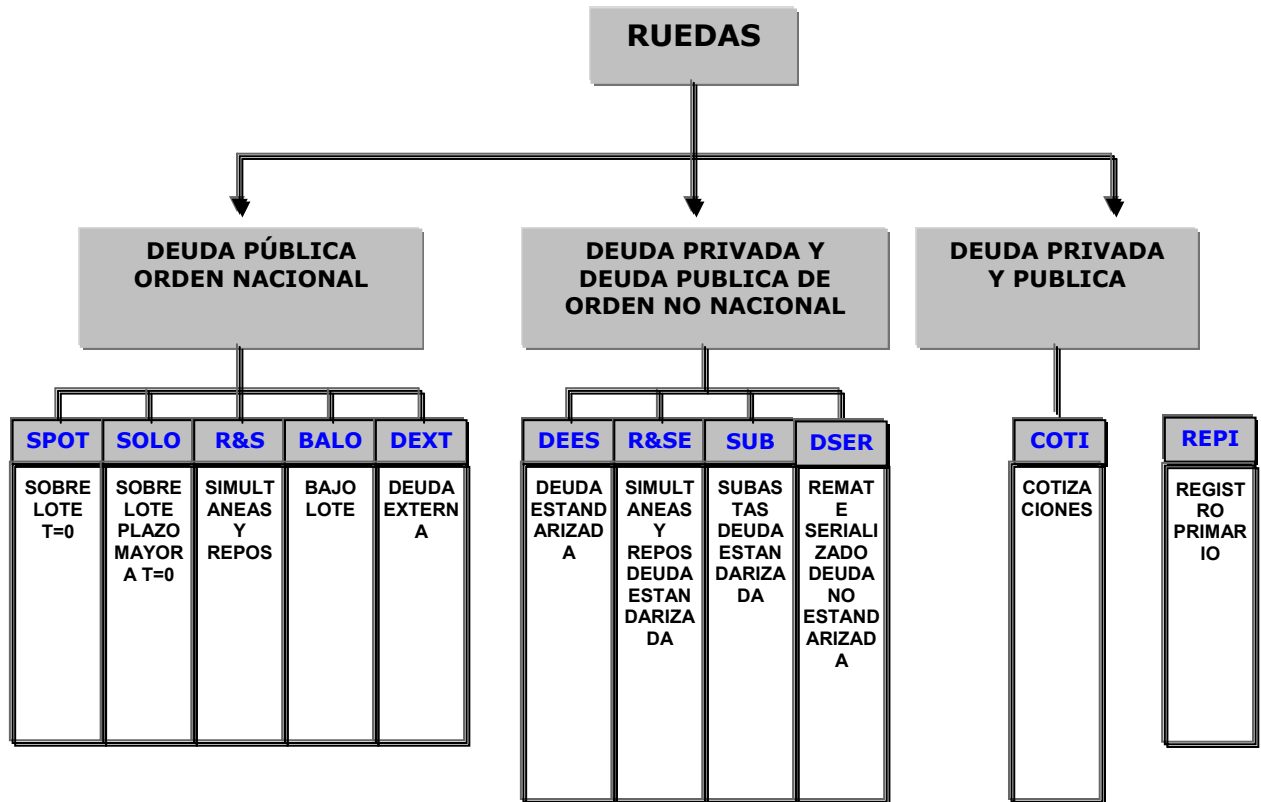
RUEDAS

DEUDA PÚBLICA ORDEN NACIONAL

DEUDA PRIVADA Y DEUDA PUBLICA DE ORDEN NO NACIONAL

DEUDA PRIVADA Y PUBLICA

SPOT
SOBRE LOTE T=0

SOLO
SOBRE LOTE PLAZO MAYOR A T=0

R&S
SIMULTANEAS Y REPOS

BALO
BAJO LOTE

DEXT
DEUDA EXTERNA

DEES
DEUDA ESTANDARIZADA

R&SE
SIMULTANEAS Y REPOS DEUDA ESTANDARIZADA

SUB
SUBASTAS DEUDA ESTANDARIZADA

DSER
REMATE SERIALIZADO DEUDA NO ESTANDARIZADA

COTI
COTIZACIONES

REPI
REGISTRO PRIMARIO